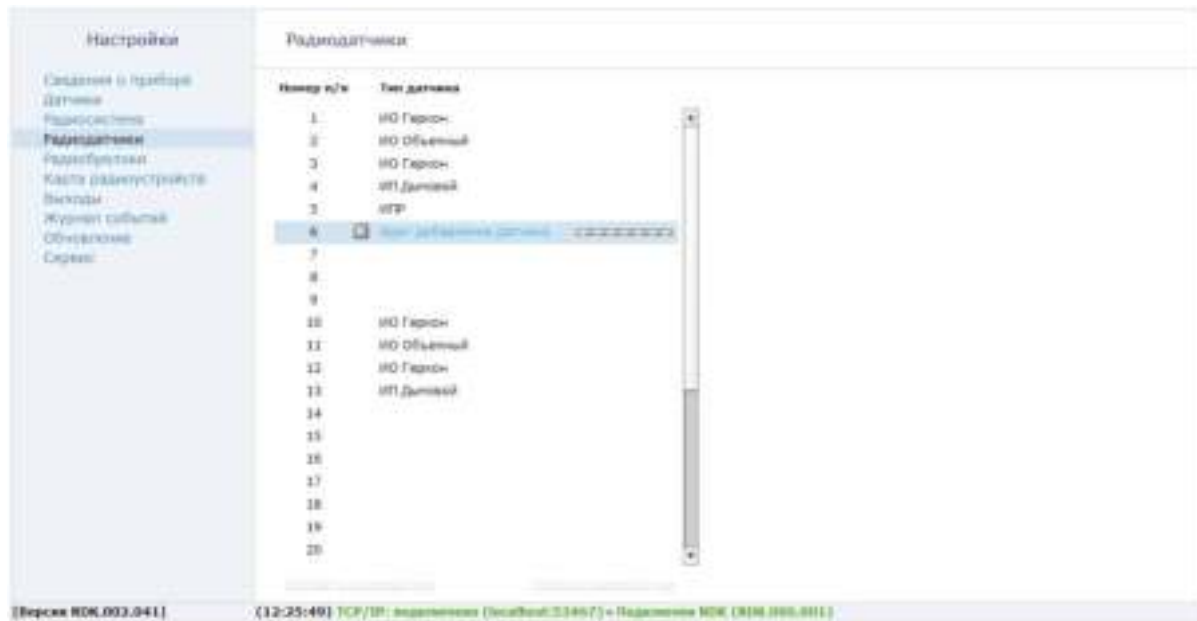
Настройки

Сведения о приборе
Датчики
Радиосистема
Радиодатчики
Радиобрелоки
Карта радиоустройств
Выходы
Журнал событий
Обновление
Сервис

Радиодатчики

| Номер п/п | Тип датчика |
|---|---|
| 1 | ИО Геркон |
| 2 | ИО Объемный |
| 3 | ИО Геркон |
| 4 | ИП Дымовой |
| 5 | ИПР |
| 6 | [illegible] |
| 7 | |
| 8 | |
| 9 | |
| 10 | ИО Геркон |
| 11 | ИО Объемный |
| 12 | ИО Геркон |
| 13 | ИП Дымовой |
| 14 | |
| 15 | |
| 16 | |
| 17 | |
| 18 | |
| 19 | |
| 20 | |

[Версия RDK.003.041]

(12:25:49) TCP/IP: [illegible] (localhost:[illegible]) » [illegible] RDK ([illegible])